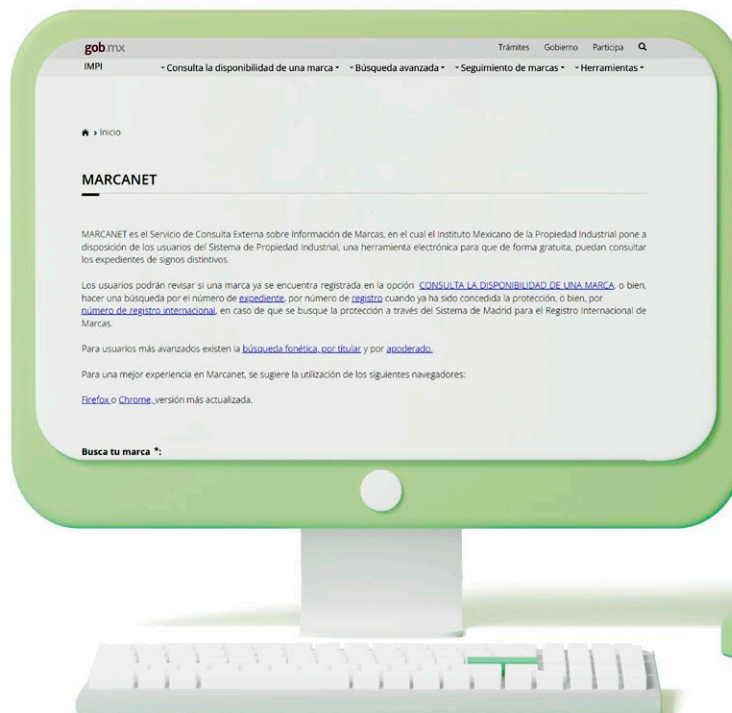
gob.mx
Trámites Gobierno Participa

IMPI
Consulta la disponibilidad de una marca
Búsqueda avanzada
Seguimiento de marcas
Herramientas

Inicio

MARCANET

MARCANET es el Servicio de Consulta Externa sobre Información de Marcas, en el cual el Instituto Mexicano de la Propiedad Industrial pone a disposición de los usuarios del Sistema de Propiedad Industrial, una herramienta electrónica para que de forma gratuita, puedan consultar los expedientes de signos distintivos.

Los usuarios podrán revisar si una marca ya se encuentra registrada en la opción CONSULTA LA DISPONIBILIDAD DE UNA MARCA, o bien, hacer una búsqueda por el número de expediente, por número de registro cuando ya ha sido concedida la protección, o bien, por número de registro internacional, en caso de que se busque la protección a través del Sistema de Madrid para el Registro Internacional de Marcas.

Para usuarios más avanzados existen la búsqueda fonética, por titular y por apoderado.

Para una mejor experiencia en Marcanet, se sugiere la utilización de los siguientes navegadores:

Firefox o Chrome, versión más actualizada.

Busca tu marca *: